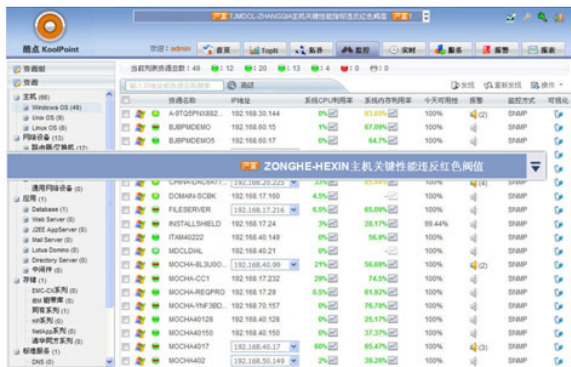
严重 TJMDCL-ZHANGGIA主机关键性能指标违反红色阈值 严重

酷点 KoolPoint

欢迎：admin 首页 TopN 拓扑 监控 实时 服务 报警 报表

资源组

资源

当前列表资源总数：49 ●:12 ●:20 ●:13 ●:4 ●:0 ●:0

输入资源名称或IP地址查询 高级

发现 重新发现 操作

主机 (66)
Windows OS (49)
Unix OS (9)
Linux OS (8)
网络设备 (13)
路由器/交换机 (12)

| | | 资源名称 | IP地址 | 系统CPU利用率 | 系统内存利用率 | 今天可用性 | 报警 | 监控方式 | 可视化 |
|---|---|---|---|---|---|---|---|---|---|
| | | A-9TQ5PNX882... | 192.168.30.144 | 0% | 63.65% | 100% | (2) | SNMP | |
| | | BJBPMDEMO | 192.168.60.15 | 1% | 67.09% | 100% | | SNMP | |
| | | BJBPMDEMO5 | 192.168.60.17 | 0% | 64.7% | 100% | | SNMP | |

严重 ZONGHE-HEXIN主机关键性能违反红色阈值

通用网络设备 (0)
应用 (11)
Database (1)
Web Server (0)
J2EE AppServer (6)
Mail Server (0)
Lotus Domino (0)
Directory Server (0)
中间件 (0)
存储 (11)
EMC-CX系列 (0)
IBM 磁带库 (0)
同有系列 (0)
HP系列 (0)
NetApp系列 (0)
清华同方系列 (0)
标准服务 (11)
DNS (0)

| | | 资源名称 | IP地址 | 系统CPU利用率 | 系统内存利用率 | 今天可用性 | 报警 | 监控方式 | 可视化 |
|---|---|---|---|---|---|---|---|---|---|
| | | CHINA-DAC8A7... | 192.168.20.225 | 33% | | 100% | (4) | SNMP | |
| | | DOMAIN-SCBK | 192.168.17.160 | 4% | | 100% | | SNMP | |
| | | FILESERVER | 192.168.17.216 | 6.5% | 65.09% | 100% | | SNMP | |
| | | INSTALLSHIELD | 192.168.17.24 | 3% | 28.17% | 99.44% | | SNMP | |
| | | ITAM40222 | 192.168.40.149 | 0% | 56.9% | 100% | | SNMP | |
| | | MDCLDIAL | 192.168.40.21 | 0% | | 100% | | SNMP | |
| | | MOCHA-6L3U90... | 192.168.40.99 | 21% | 56.69% | 100% | (2) | SNMP | |
| | | MOCHA-CC1 | 192.168.17.232 | 29% | 74.5% | 100% | | SNMP | |
| | | MOCHA-REQPRO | 192.168.17.29 | 0.5% | 61.92% | 100% | | SNMP | |
| | | MOCHA-YNF3BD... | 192.168.70.157 | 0% | 76.78% | 100% | | SNMP | |
| | | MOCHA40128 | 192.168.40.128 | 0% | 25.17% | 100% | | SNMP | |
| | | MOCHA40150 | 192.168.40.150 | 0% | 37.37% | 100% | | SNMP | |
| | | MOCHA4017 | 192.168.40.17 | 60% | 65.47% | 100% | (3) | SNMP | |
| | | MOCHA402 | 192.168.50.149 | 2% | 39.26% | 100% | | SNMP | |